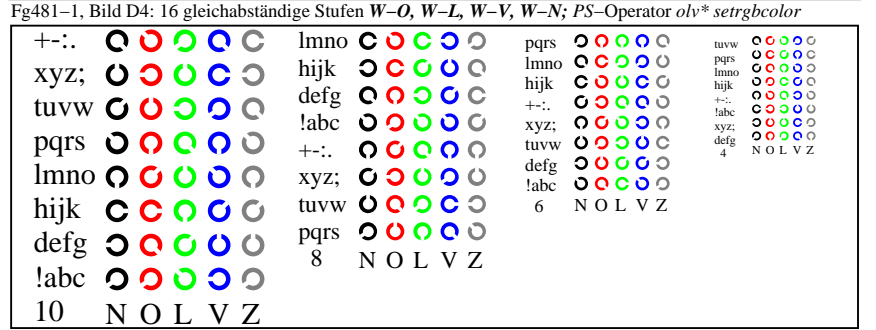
Fg481–1, Bild D4: 16 gleichabständige Stufen *W–O, W–L, W–V, W–N; PS*–Operator *olv* setrgbcolor*

+-:.
xyz;
tuvw
pqrs
lmno
hijk
defg
!abc
10 N O L V Z

lmno
hijk
defg
!abc
+-:.
xyz;
tuvw
pqrs
8 N O L V Z

pqrs
lmno
hijk
+-:.
xyz;
tuvw
defg
!abc
6 N O L V Z

tuvw
pqrs
lmno
hijk
+-:.
!abc
xyz;
defg
4 N O L V Z